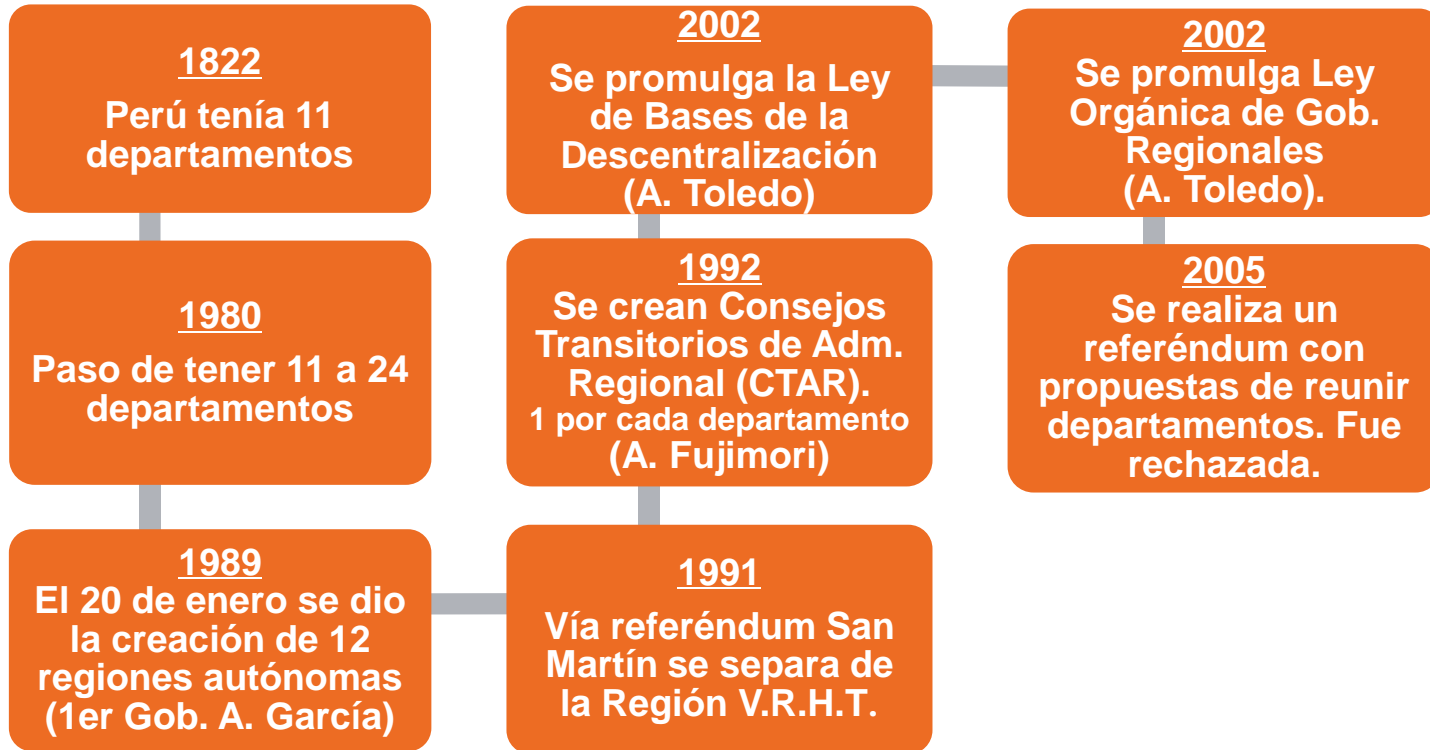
1822
Perú tenía 11 departamentos

1980
Paso de tener 11 a 24 departamentos

1989
El 20 de enero se dio la creación de 12 regiones autónomas (1er Gob. A. García)

1991
Vía referéndum San Martín se separa de la Región V.R.H.T.

1992
Se crean Consejos Transitorios de Adm. Regional (CTAR).
1 por cada departamento
(A. Fujimori)

2002
Se promulga la Ley de Bases de la Descentralización
(A. Toledo)

2002
Se promulga Ley Orgánica de Gob. Regionales
(A. Toledo).

2005
Se realiza un referéndum con propuestas de reunir departamentos. Fue rechazada.